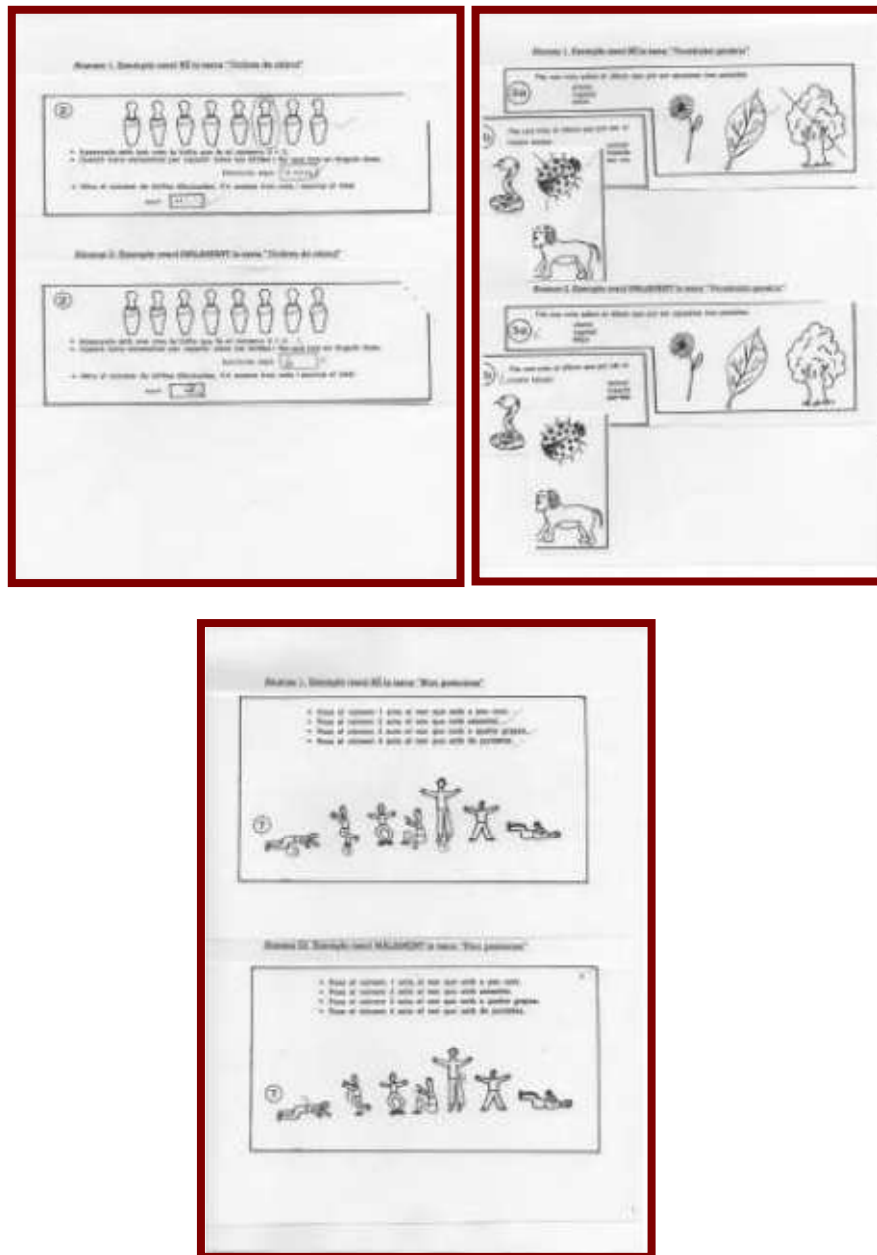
Resum 1. Exemple resol BÉ la tasca "Ordena de xifres"

8

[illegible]

Resum 2. Exemple resol MALAMENT la tasca "Ordena de xifres"

8

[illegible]

Resum 1. Exemple resol BÉ la tasca "Vocabulari genèric"

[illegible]

Resum 2. Exemple resol MALAMENT la tasca "Vocabulari genèric"

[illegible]

Resum 1. Exemple resol BÉ la tasca "Nos posicions"

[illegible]

7

Resum 2. Exemple resol MALAMENT la tasca "Nos posicions"

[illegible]

7